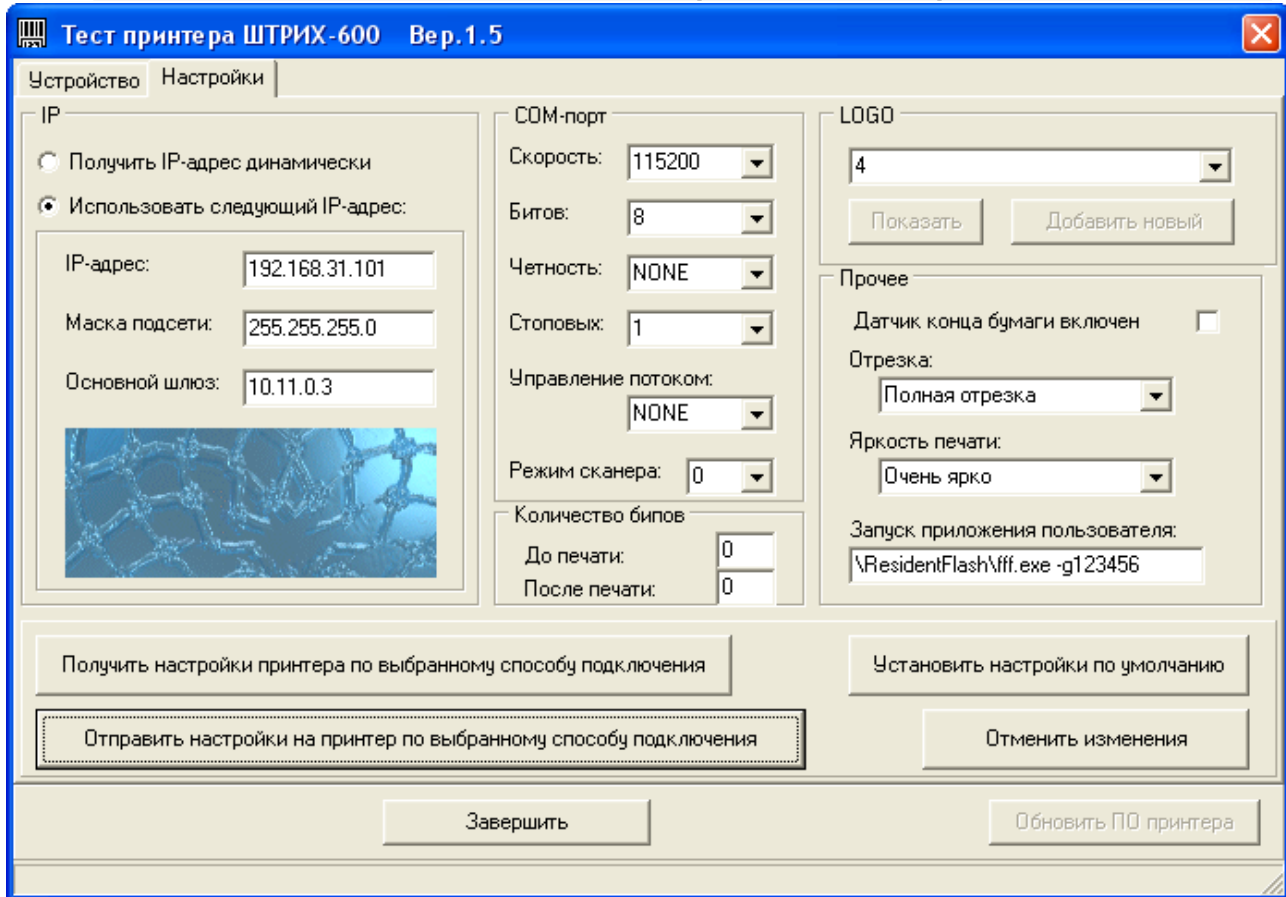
Тест принтера ШТРИХ-600 Вер.1.5

Устройство | Настройки

IP
Получить IP-адрес динамически
Использовать следующий IP-адрес:
IP-адрес: 192.168.31.101
Маска подсети: 255.255.255.0
Основной шлюз: 10.11.0.3

COM-порт
Скорость: 115200
Битов: 8
Четность: NONE
Стоповых: 1
Управление потоком: NONE
Режим сканера: 0

Количество бипов
До печати: 0
После печати: 0

LOGO
4
Показать
Добавить новый

Прочее
Датчик конца бумаги включен
Отрезка:
Полная отрезка
Яркость печати:
Очень ярко
Запуск приложения пользователя:
\ResidentFlash\fff.exe -g123456

Получить настройки принтера по выбранному способу подключения
Установить настройки по умолчанию
Отправить настройки на принтер по выбранному способу подключения
Отменить изменения

Завершить
Обновить ПО принтера